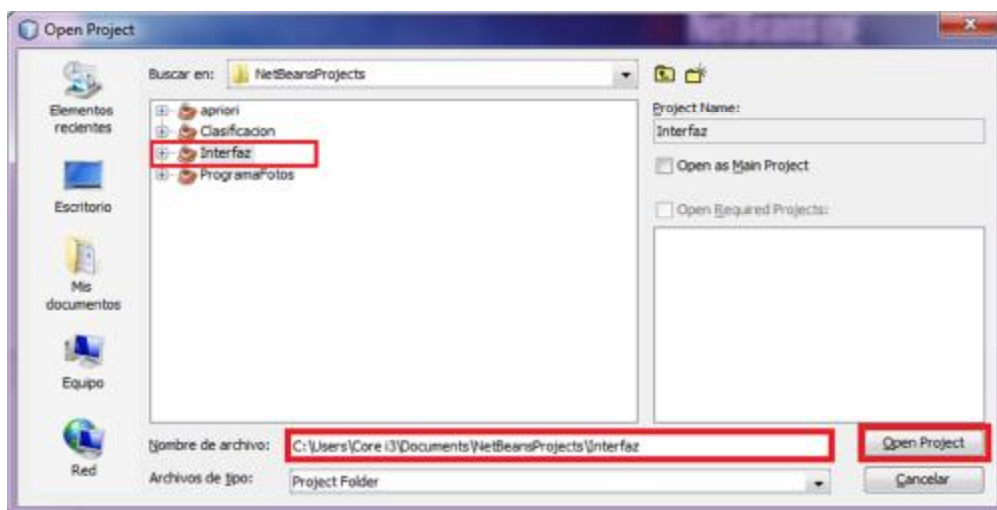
Open Project

Buscar en: NetBeansProjects

Elementos recientes

Escritorio

Mis documentos

Equipo

Red

apriori
Clasificacion
Interfaz
ProgramaFotos

Project Name:
Interfaz

Open as Main Project

Open Required Projects:

Nombre de archivo: C:\Users\Core i3\Documents\NetBeansProjects\Interfaz

Archivos de tipo: Project Folder

Open Project

Cancelar